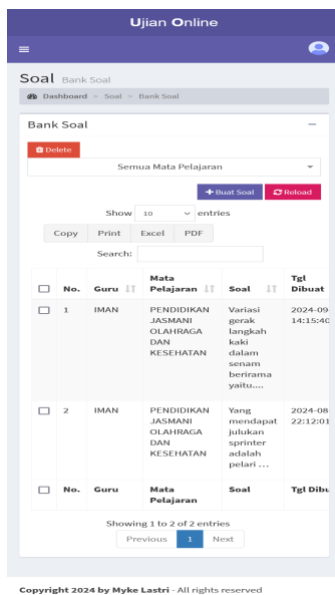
Ujian Online

Soal Bank Soal

Dashboard > Soal > Bank Soal

Bank Soal

Delete

Semua Mata Pelajaran

+ Buat Soal  Reload

Show 10 entries

Copy Print Excel PDF

Search:

| | No. | Guru | Mata Pelajaran | Soal | Tgl Dibuat |
|---|---|---|---|---|---|
| | 1 | IMAN | PENDIDIKAN JASMANI OLAHRAGA DAN KESEHATAN | Variasi gerak langkah kaki dalam senam berirama yaitu.... | 2024-09 14:15:40 |
| | 2 | IMAN | PENDIDIKAN JASMANI OLAHRAGA DAN KESEHATAN | Yang mendapat julukan sprinter adalah pelari ... | 2024-08 22:12:01 |
| | No. | Guru | Mata Pelajaran | Soal | Tgl Dibu |

Showing 1 to 2 of 2 entries

Previous 1 Next

Copyright 2024 by Myke Lastri - All rights reserved